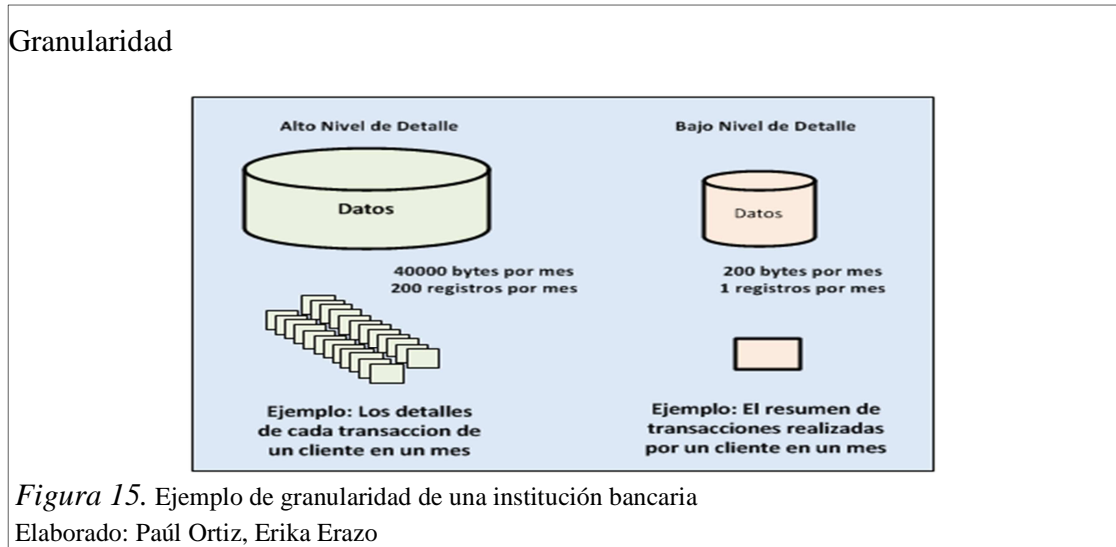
Granularidad

Alto Nivel de Detalle

Bajo Nivel de Detalle

Datos

Datos

40000 bytes por mes
200 registros por mes

200 bytes por mes
1 registros por mes

Ejemplo: Los detalles de cada transaccion de un cliente en un mes

Ejemplo: El resumen de transacciones realizadas por un cliente en un mes

*Figura 15.* Ejemplo de granularidad de una institución bancaria
Elaborado: Paúl Ortiz, Erika Erazo